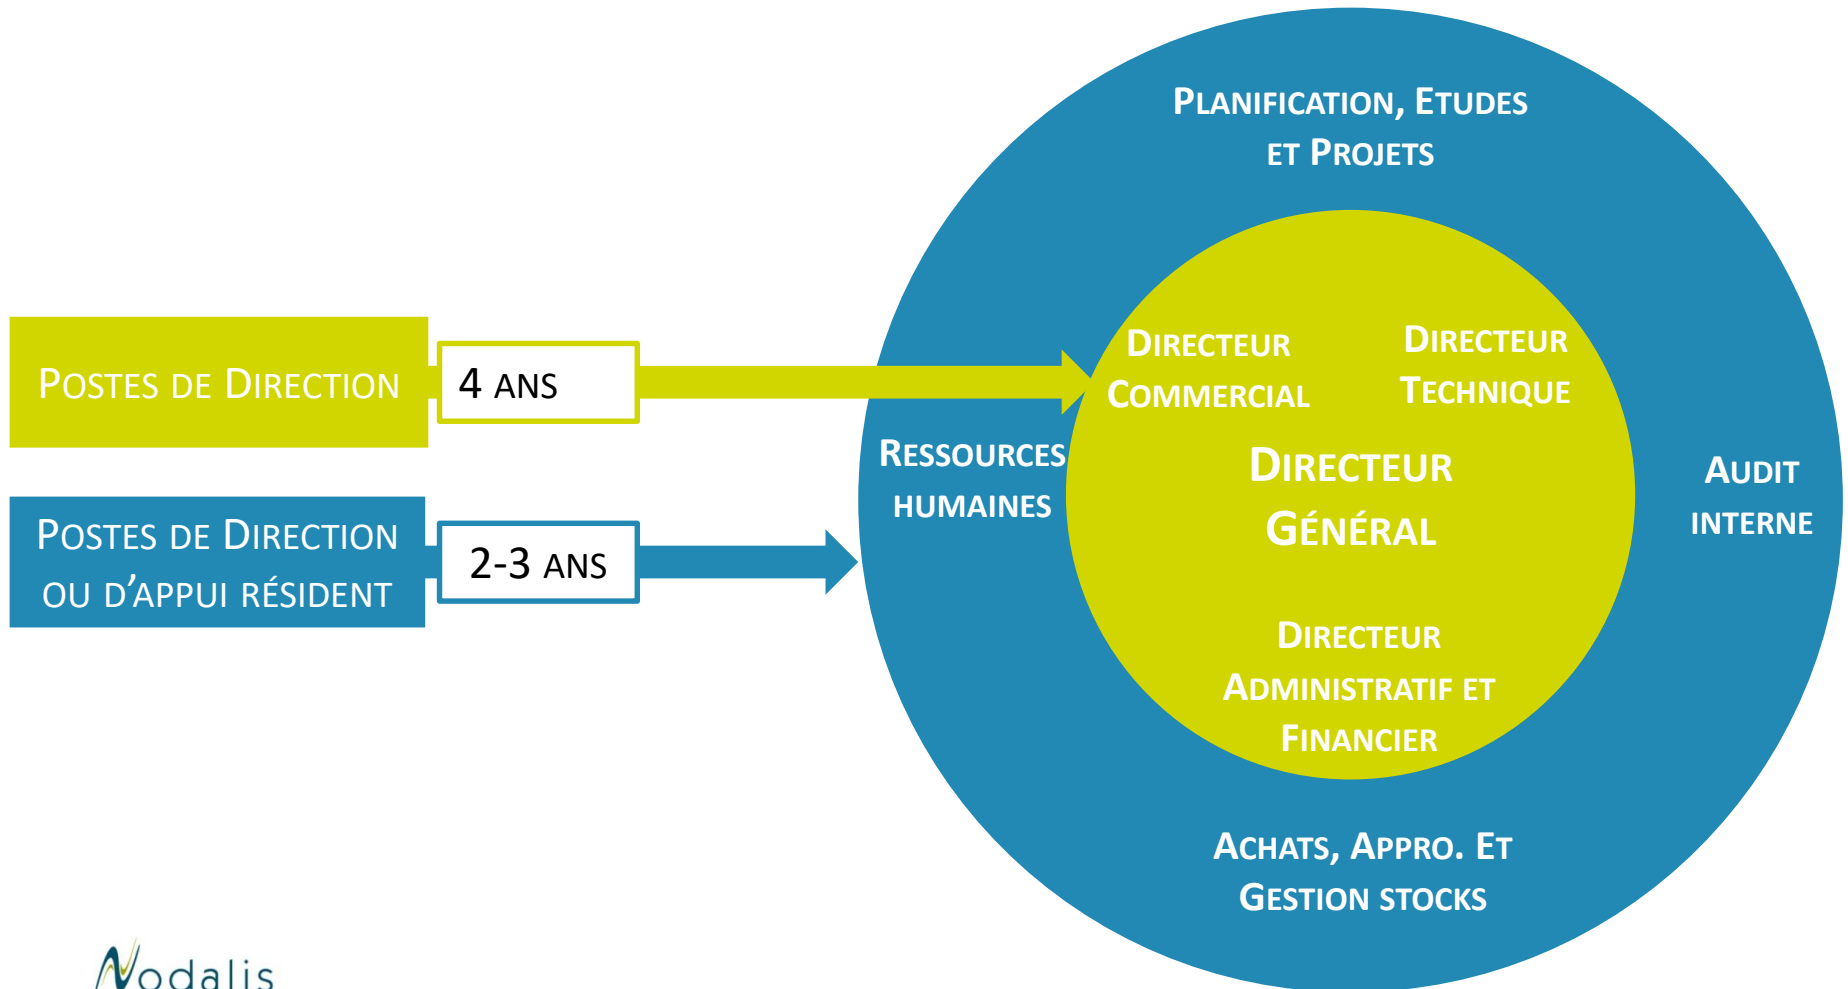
Postes de Direction

4 ans

Postes de Direction ou d'appui résident

2-3 ans

Planification, Etudes et Projets

Directeur Commercial

Directeur Technique

Ressources humaines

Directeur Général

Audit interne

Directeur Administratif et Financier

Achats, Appro. Et Gestion stocks

Nodalis